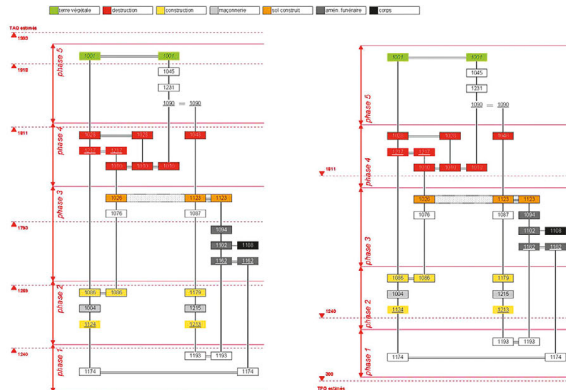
terre végétale | destruction | construction | maçonnerie | sol construit | amén. funéraire | corps

TAQ estimée
1985
1918
1911
1780
1385
1260

phase 5
phase 4
phase 3
phase 2
phase 1

1001 1001
1045
1231
1090 1090
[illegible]
1076 1123 1123
1076 1097
1094
1102 1108
1103 1103
1006 1006 1179
1004 1215
1124 1213
1193 1193
1174 1174

phase 5
phase 4
phase 3
phase 2
phase 1

1911
1240
200
TPQ estimée

1001 1001
1045
1231
1090 1090
1076 1123 1123
1076 1097 1094
1102 1108
1103 1103
1006 1006 1179
1004 1215
1124 1213
1193
1174 1174